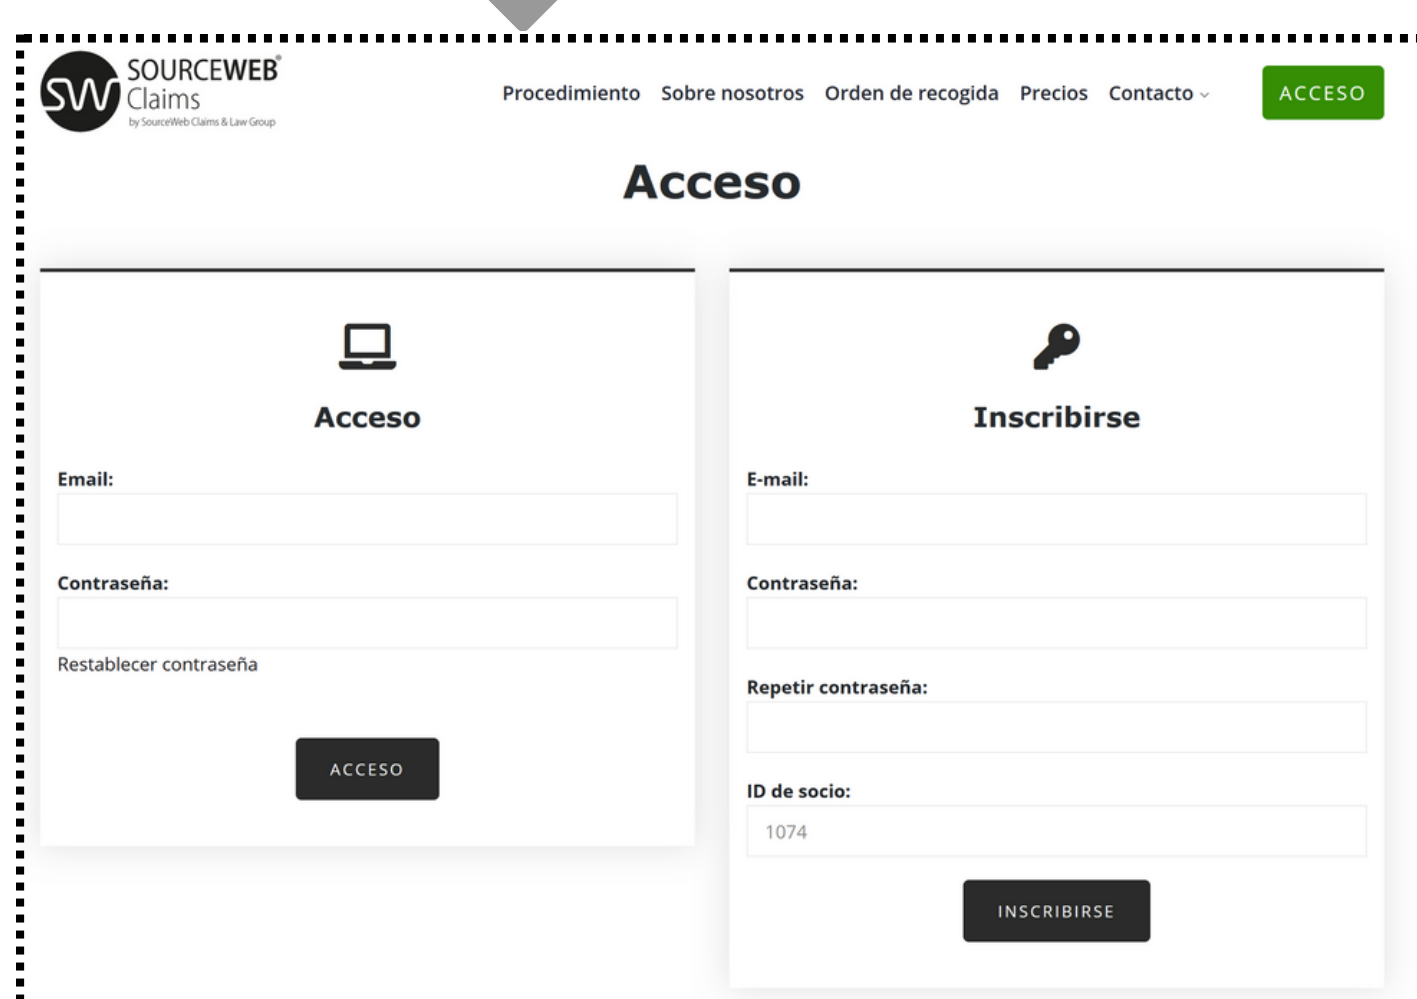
SW SOURCEWEB® Claims
by SourceWeb Claims & Law Group

Procedimiento Sobre nosotros Orden de recogida Precios Contacto

ACCESO

Acceso

Acceso

Email:

Contraseña:

Restablecer contraseña

ACCESO

Inscribirse

E-mail:

Contraseña:

Repetir contraseña:

ID de socio:

1074

INSCRIBIRSE